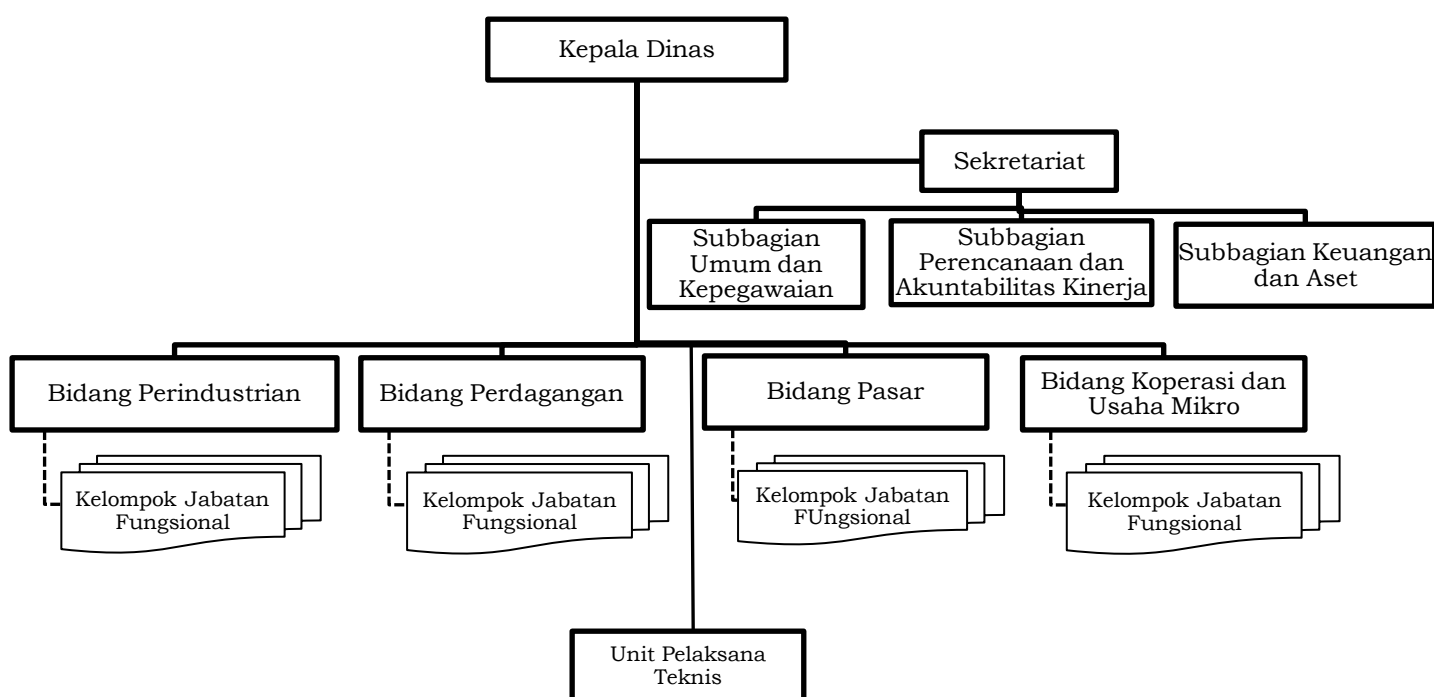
Kepala Dinas

Sekretariat

Subbagian Umum dan Kepegawaian

Subbagian Perencanaan dan Akuntabilitas Kinerja

Subbagian Keuangan dan Aset

Bidang Perindustrian

Bidang Perdagangan

Bidang Pasar

Bidang Koperasi dan Usaha Mikro

Kelompok Jabatan Fungsional

Kelompok Jabatan Fungsional

Kelompok Jabatan FUngsional

Kelompok Jabatan Fungsional

Unit Pelaksana Teknis